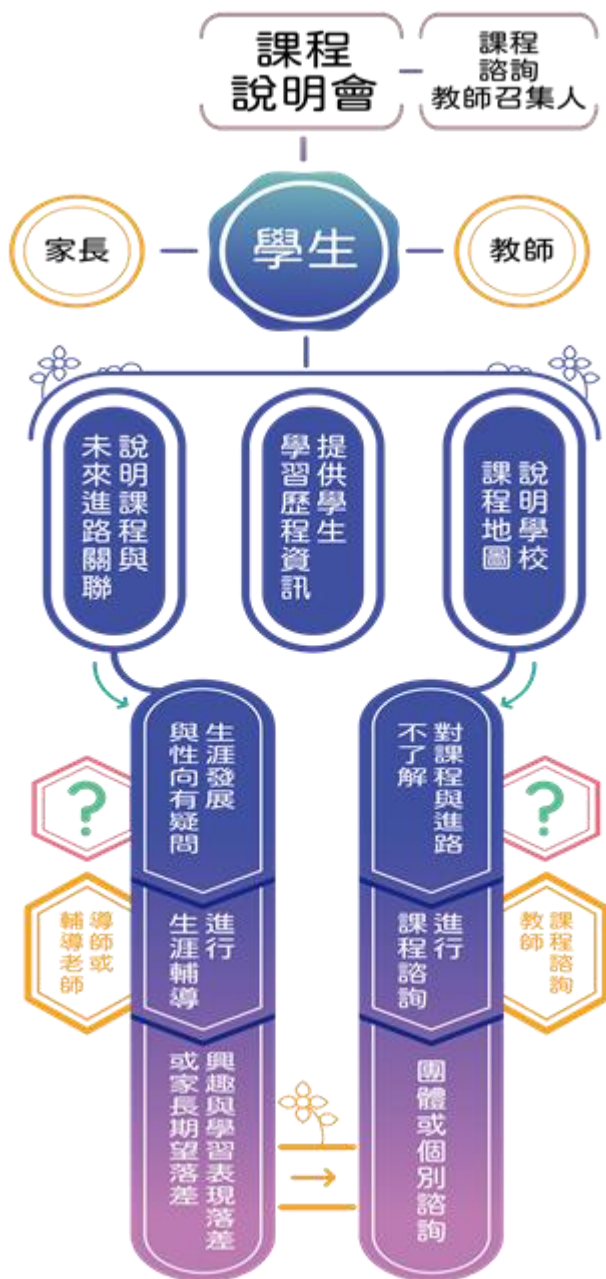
課程說明會

課程諮詢教師召集人

家長

學生

教師

說明課程與未來進路關聯

提供學生學習歷程資訊

說明學校課程地圖

生涯發展與性向有疑問

?

導師或輔導老師

進行生涯輔導

興趣與學習表現落差或家長期望落差

對課程與進路不了解

?

課程諮詢教師

進行課程諮詢

團體或個別諮詢